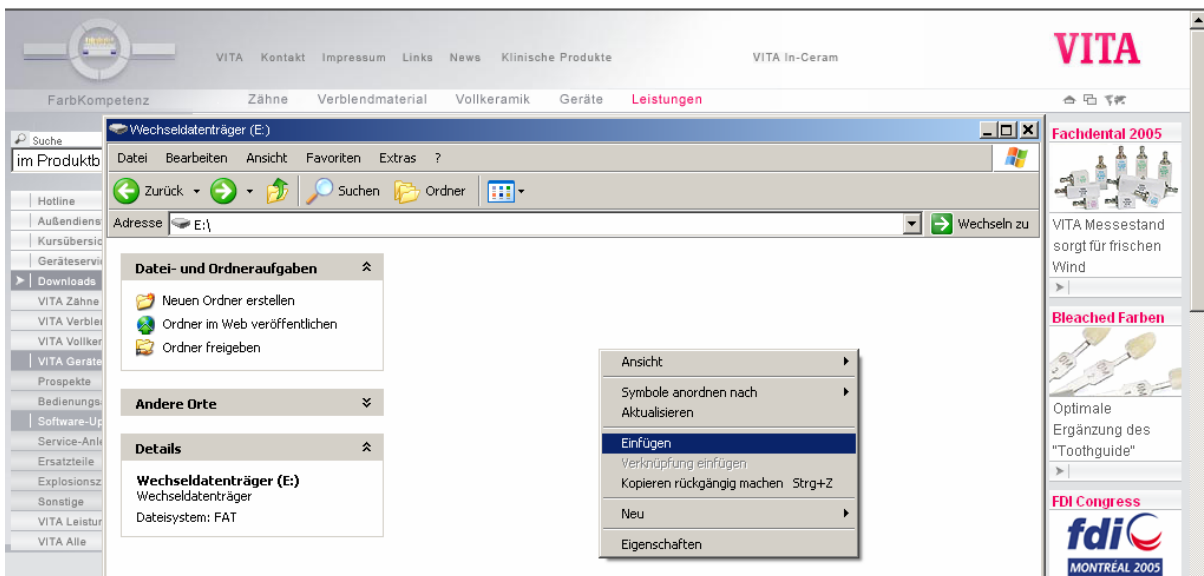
VITA Kontakt Impressum Links News Klinische Produkte VITA In-Ceram

VITA

FarbKompetenz Zähne Verblendmaterial Vollkeramik Geräte Leistungen

Suche
im Produktb

Hotline
Außendiens
Kursübersic
Geräteservi
Downloads
VITA Zähne
VITA Verble
VITA Vollker
VITA Geräte
Prospekte
Bedienungs
Software-Up
Service-Anle
Ersatzteile
Explosionsz
Sonstige
VITA Leistur
VITA Alle

Wechseldatenträger (E:)

Datei Bearbeiten Ansicht Favoriten Extras ?

Zurück Suchen Ordner

Adresse E:\ Wechseln zu

Datei- und Ordneraufgaben

Neuen Ordner erstellen
Ordner im Web veröffentlichen
Ordner freigeben

Andere Orte

Details

Wechseldatenträger (E:)
Wechseldatenträger
Dateisystem: FAT

Ansicht
Symbole anordnen nach
Aktualisieren
Einfügen
Verknüpfung einfügen
Kopieren rückgängig machen Strg+Z
Neu
Eigenschaften

Fachdental 2005
VITA Messestand sorgt für frischen Wind

Bleached Farben
Optimale Ergänzung des "Toothguide"

FDI Congress
fdi
MONTRÉAL 2005